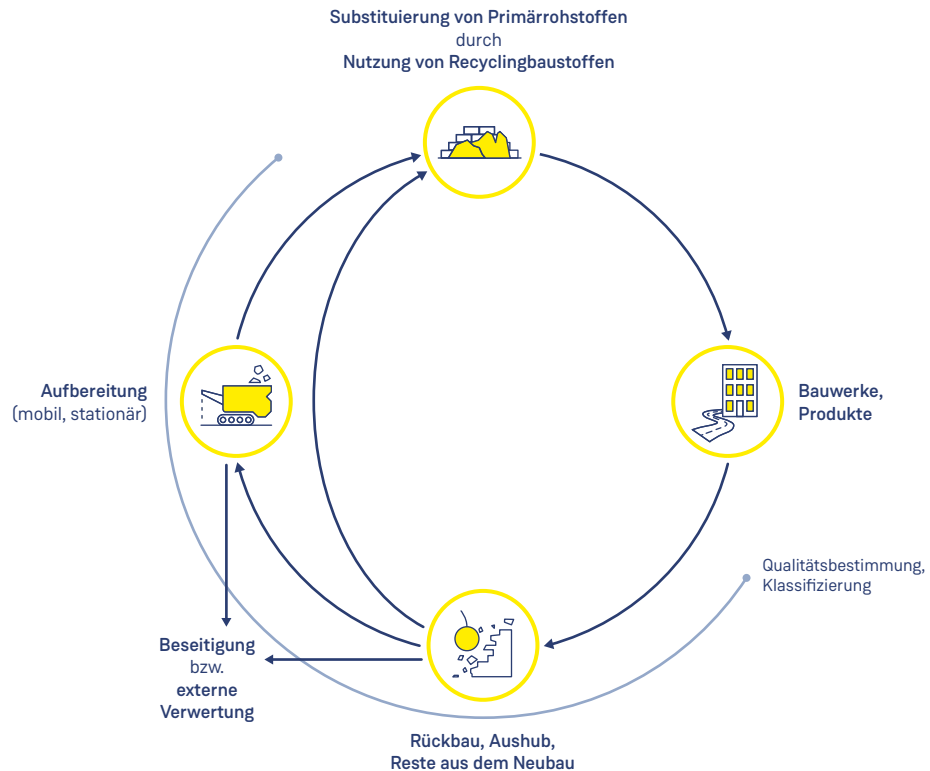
Substituierung von Primärrohstoffen
durch
Nutzung von Recyclingbaustoffen

Aufbereitung
(mobil, stationär)

Bauwerke,
Produkte

Qualitätsbestimmung,
Klassifizierung

Beseitigung
bzw.
externe
Verwertung

Rückbau, Aushub,
Reste aus dem Neubau